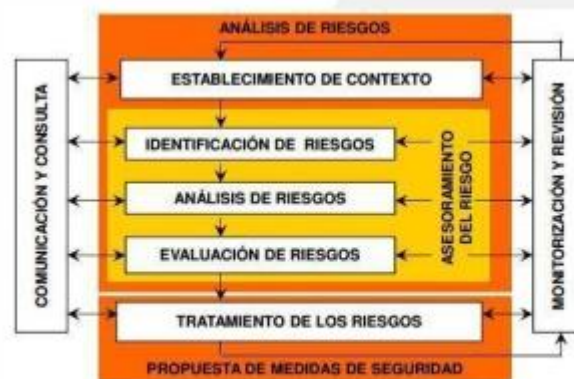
ANÁLISIS DE RIESGOS

COMUNICACIÓN Y CONSULTA

ESTABLECIMIENTO DE CONTEXTO

IDENTIFICACIÓN DE RIESGOS

ANÁLISIS DE RIESGOS

EVALUACIÓN DE RIESGOS

ASESORAMIENTO DEL RIESGO

MONITORIZACIÓN Y REVISIÓN

TRATAMIENTO DE LOS RIESGOS

PROPUESTA DE MEDIDAS DE SEGURIDAD